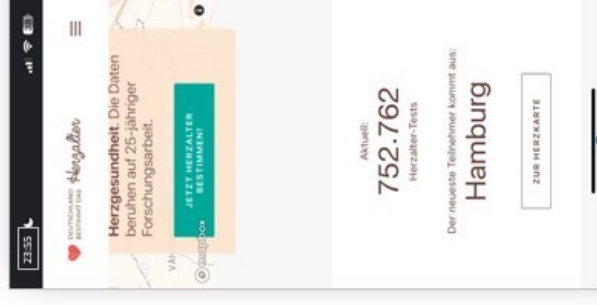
23:55

DEUTSCHLAND BESTIMMT DAS Herzalter

Herzgesundheit. Die Daten beruhen auf 25-jähriger Forschungsarbeit.

JETZT HERZALTER BESTIMMEN!

© mapbox

Aktuell:
752.762
Herzalter-Tests

Der neueste Teilnehmer kommt aus:
Hamburg

ZUR HERZKARTE